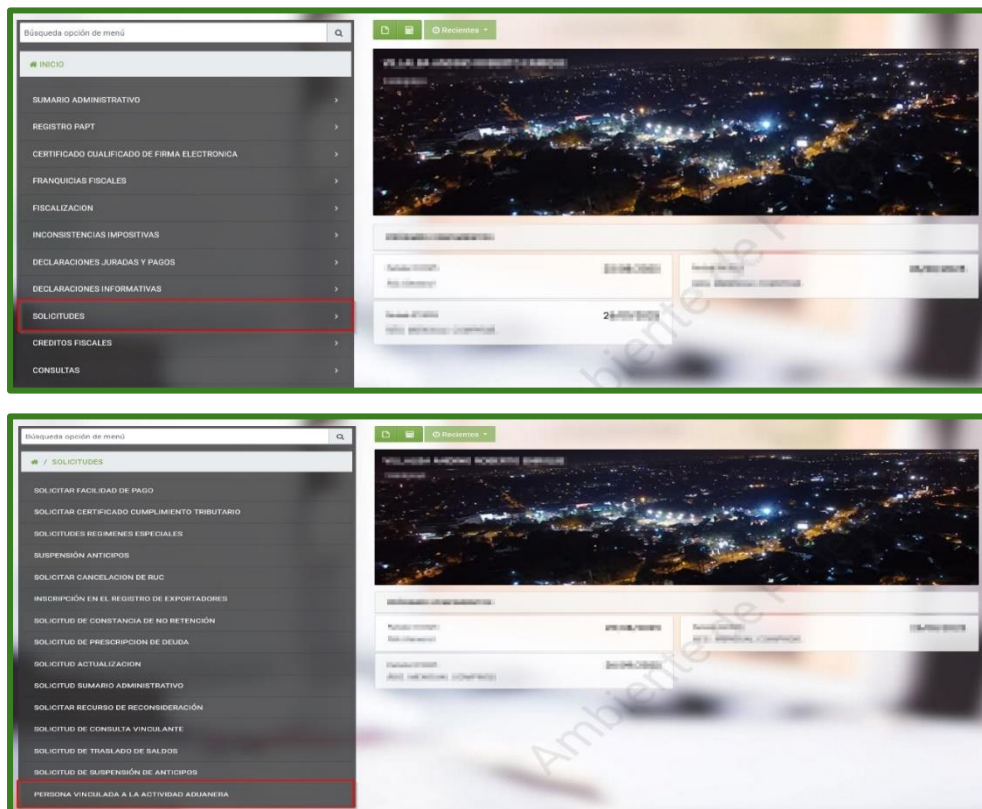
Búsqueda opción de menú

Recientes

INICIO

SUMARIO ADMINISTRATIVO

REGISTRO PAPT

CERTIFICADO CUALIFICADO DE FIRMA ELECTRONICA

FRANQUICIAS FISCALES

FISCALIZACION

INCONSISTENCIAS IMPOSITIVAS

DECLARACIONES JURADAS Y PAGOS

DECLARACIONES INFORMATIVAS

SOLICITUDES

CREDITOS FISCALES

CONSULTAS

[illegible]

Ambiente de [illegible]

Búsqueda opción de menú

Recientes

/ SOLICITUDES

SOLICITAR FACILIDAD DE PAGO

SOLICITAR CERTIFICADO CUMPLIMIENTO TRIBUTARIO

SOLICITUDES REGIMENES ESPECIALES

SUSPENSIÓN ANTICIPOS

SOLICITAR CANCELACION DE RUC

INSCRIPCIÓN EN EL REGISTRO DE EXPORTADORES

SOLICITUD DE CONSTANCIA DE NO RETENCIÓN

SOLICITUD DE PRESCRIPCION DE DEUDA

SOLICITUD ACTUALIZACION

SOLICITUD SUMARIO ADMINISTRATIVO

SOLICITAR RECURSO DE RECONSIDERACIÓN

SOLICITUD DE CONSULTA VINCULANTE

SOLICITUD DE TRASLADO DE SALDOS

SOLICITUD DE SUSPENSIÓN DE ANTICIPOS

PERSONA VINCULADA A LA ACTIVIDAD ADUANERA

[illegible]

Ambiente de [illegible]